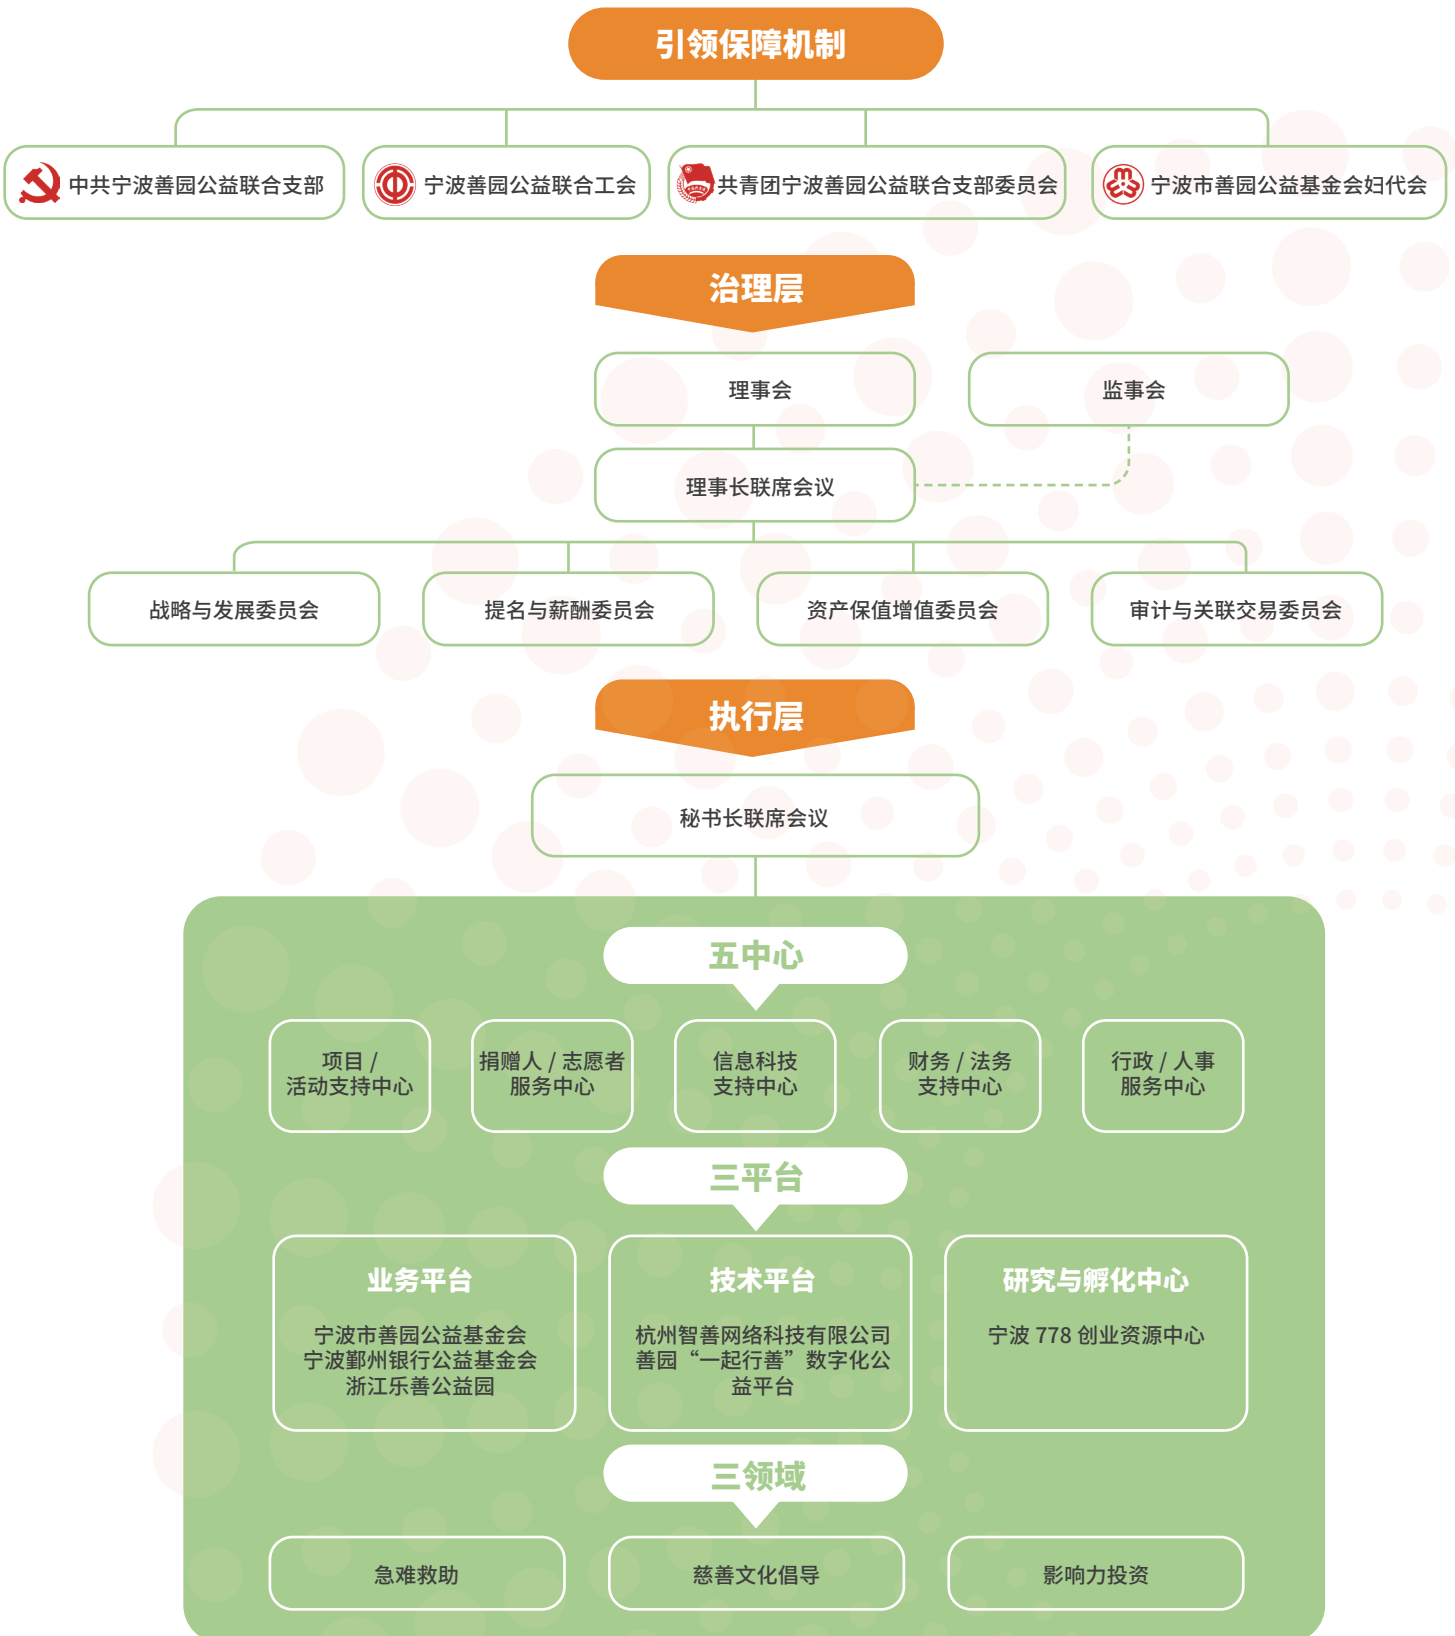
引领保障机制

中共宁波善园公益联合支部

宁波善园公益联合工会

共青团宁波善园公益联合支部委员会

宁波市善园公益基金会妇代会

治理层

理事会

监事会

理事长联席会议

战略与发展委员会

提名与薪酬委员会

资产保值增值委员会

审计与关联交易委员会

执行层

秘书长联席会议

五中心

项目 / 活动支持中心

捐赠人 / 志愿者服务中心

信息科技支持中心

财务 / 法务支持中心

行政 / 人事服务中心

三平台

业务平台

宁波市善园公益基金会
宁波鄞州银行公益基金会
浙江乐善公益园

技术平台

杭州智善网络科技有限公司
善园“一起行善”数字化公益平台

研究与孵化中心

宁波 778 创业资源中心

三领域

急难救助

慈善文化倡导

影响力投资